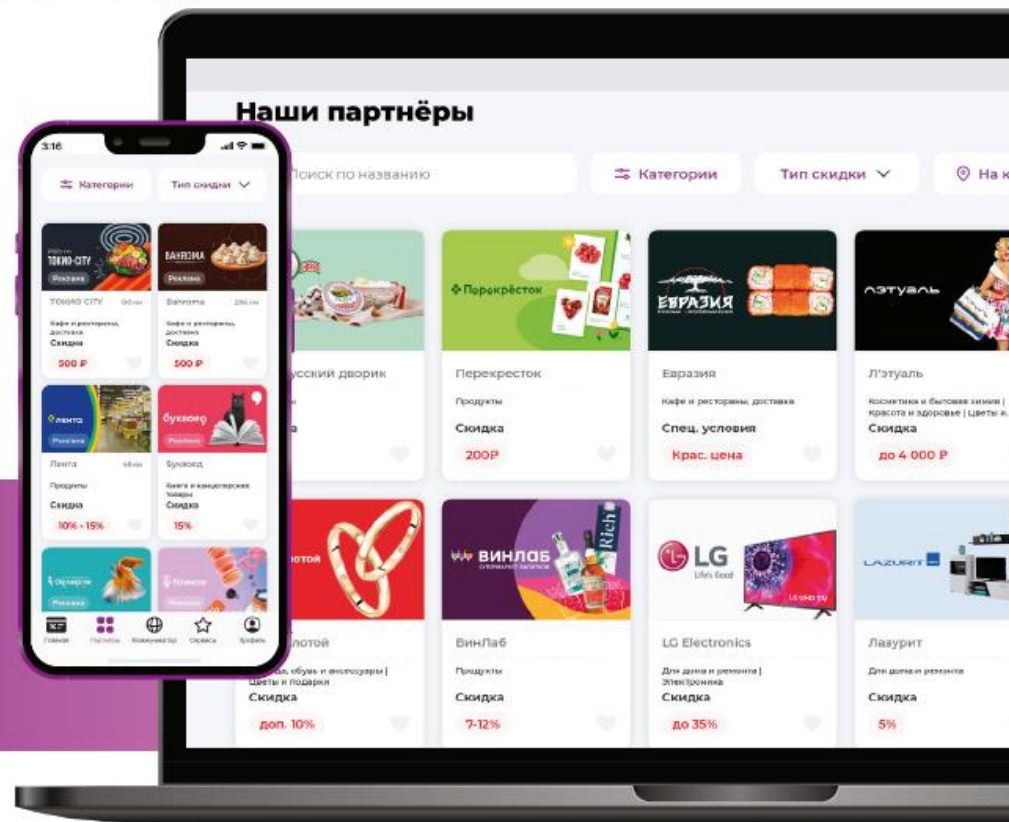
Наши партнёры

Поиск по названию

Категории

Тип скидки

На к

усский дворик

а

Перекресток

Перекресток

Продукты

Скидка

200Р

ЕВРАЗИЯ

Евразия

Кафе и рестораны, доставка

Спец. условия

Крас. цена

ЛЭТУАЛЬ

Л'этуаль

Косметика и бытовая химия | Красота и здоровье | Цветы и...

Скидка

до 4 000 Р

лотой

лотой

да, обувь и аксессуары | Цветы и подарки

Скидка

доп. 10%

ВИНЛАБ

Rich

ВинЛаб

Продукты

Скидка

7-12%

LG Life's Good

LG Electronics

Для дома и ремонта | Электроника

Скидка

до 35%

LAZURIT

Лазурит

Для дома и ремонта

Скидка

5%

3:16

Категории

Тип скидки

TOKIO-CITY

Реклама

TOKIO CITY

Кафе и рестораны, доставка

Скидка

500 Р

BAHROMA

Реклама

Bahroma

Кафе и рестораны, доставка

Скидка

500 Р

Лента

Реклама

Лента

Продукты

Скидка

10% - 15%

Буквоед

Реклама

Буквоед

Книги и канцелярские товары

Скидка

15%

Реклама

Реклама

Главная

Партнеры

Коммуникатор

Сервисы

Профиль